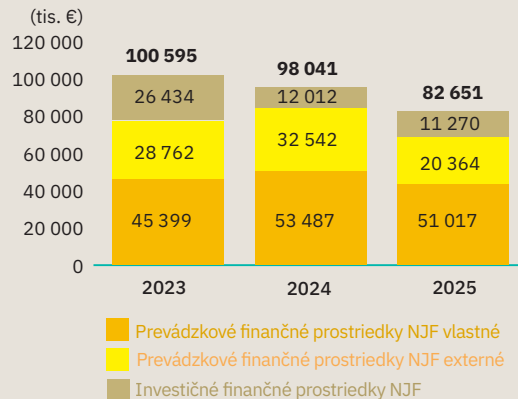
(tis. €)
120 000
100 000
80 000
60 000
40 000
20 000
0

100 595
26 434
28 762
45 399
2023

98 041
12 012
32 542
53 487
2024

82 651
11 270
20 364
51 017
2025

Prevádzkové finančné prostriedky NJF vlastné
Prevádzkové finančné prostriedky NJF externé
Investičné finančné prostriedky NJF